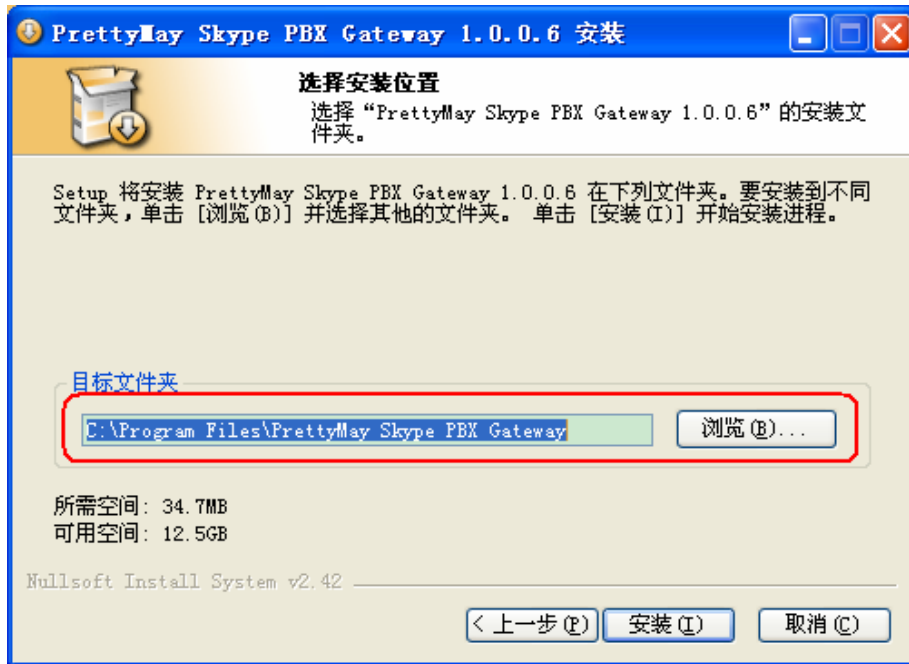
PrettyMay Skype PBX Gateway 1.0.0.6 安装

选择安装位置
选择“PrettyMay Skype PBX Gateway 1.0.0.6”的安装文件夹。

Setup 将安装 PrettyMay Skype PBX Gateway 1.0.0.6 在下列文件夹。要安装到不同文件夹，单击 [浏览(B)] 并选择其他的文件夹。 单击 [安装(I)] 开始安装进程。

目标文件夹

C:\Program Files\PrettyMay Skype PBX Gateway

浏览(B)...

所需空间: 34.7MB
可用空间: 12.5GB

Nullsoft Install System v2.42

< 上一步(P)
安装(I)
取消(C)